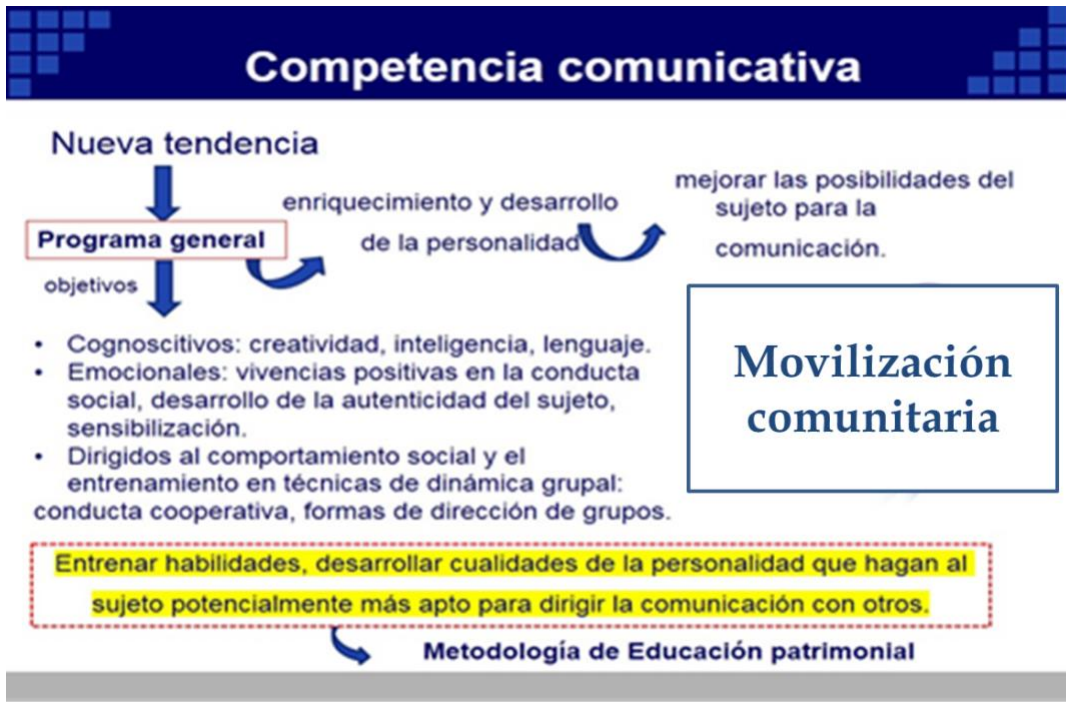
Competencia comunicativa

Nueva tendencia

Programa general

objetivos

enriquecimiento y desarrollo de la personalidad

mejorar las posibilidades del sujeto para la comunicación.

- Cognoscitivos: creatividad, inteligencia, lenguaje.
- Emocionales: vivencias positivas en la conducta social, desarrollo de la autenticidad del sujeto, sensibilización.
- Dirigidos al comportamiento social y el entrenamiento en técnicas de dinámica grupal: conducta cooperativa, formas de dirección de grupos.

Movilización comunitaria

Entrenar habilidades, desarrollar cualidades de la personalidad que hagan al sujeto potencialmente más apto para dirigir la comunicación con otros.

Metodología de Educación patrimonial